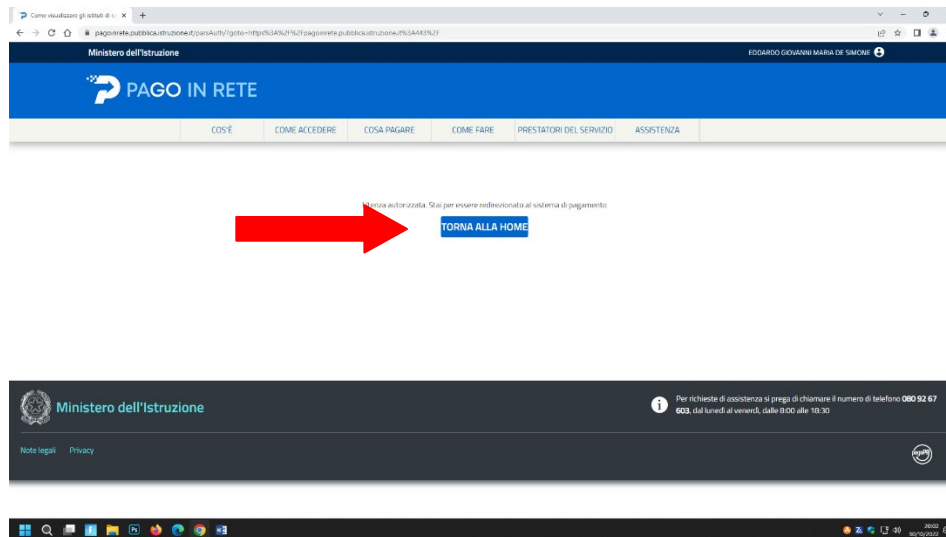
Come visualizzare gli istituti di c ×
pagoinrete.pubblica.istruzione.it/parsAuth/?goto=https%3A%2F%2Fpagoinrete.pubblica.istruzione.it%3A443%2F

Ministero dell'Istruzione
EDOARDO GIOVANNI MARIA DE SIMONE

PAGO IN RETE

COS'È
COME ACCEDERE
COSA PAGARE
COME FARE
PRESTATORI DEL SERVIZIO
ASSISTENZA

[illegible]tenza autorizzata. Stai per essere reindirizzato al sistema di pagamento

TORNA ALLA HOME

Ministero dell'Istruzione

Per richieste di assistenza si prega di chiamare il numero di telefono 080 92 67 603, dal lunedì al venerdì, dalle 8:00 alle 18:30

Note legali Privacy

20:02
30/10/2022